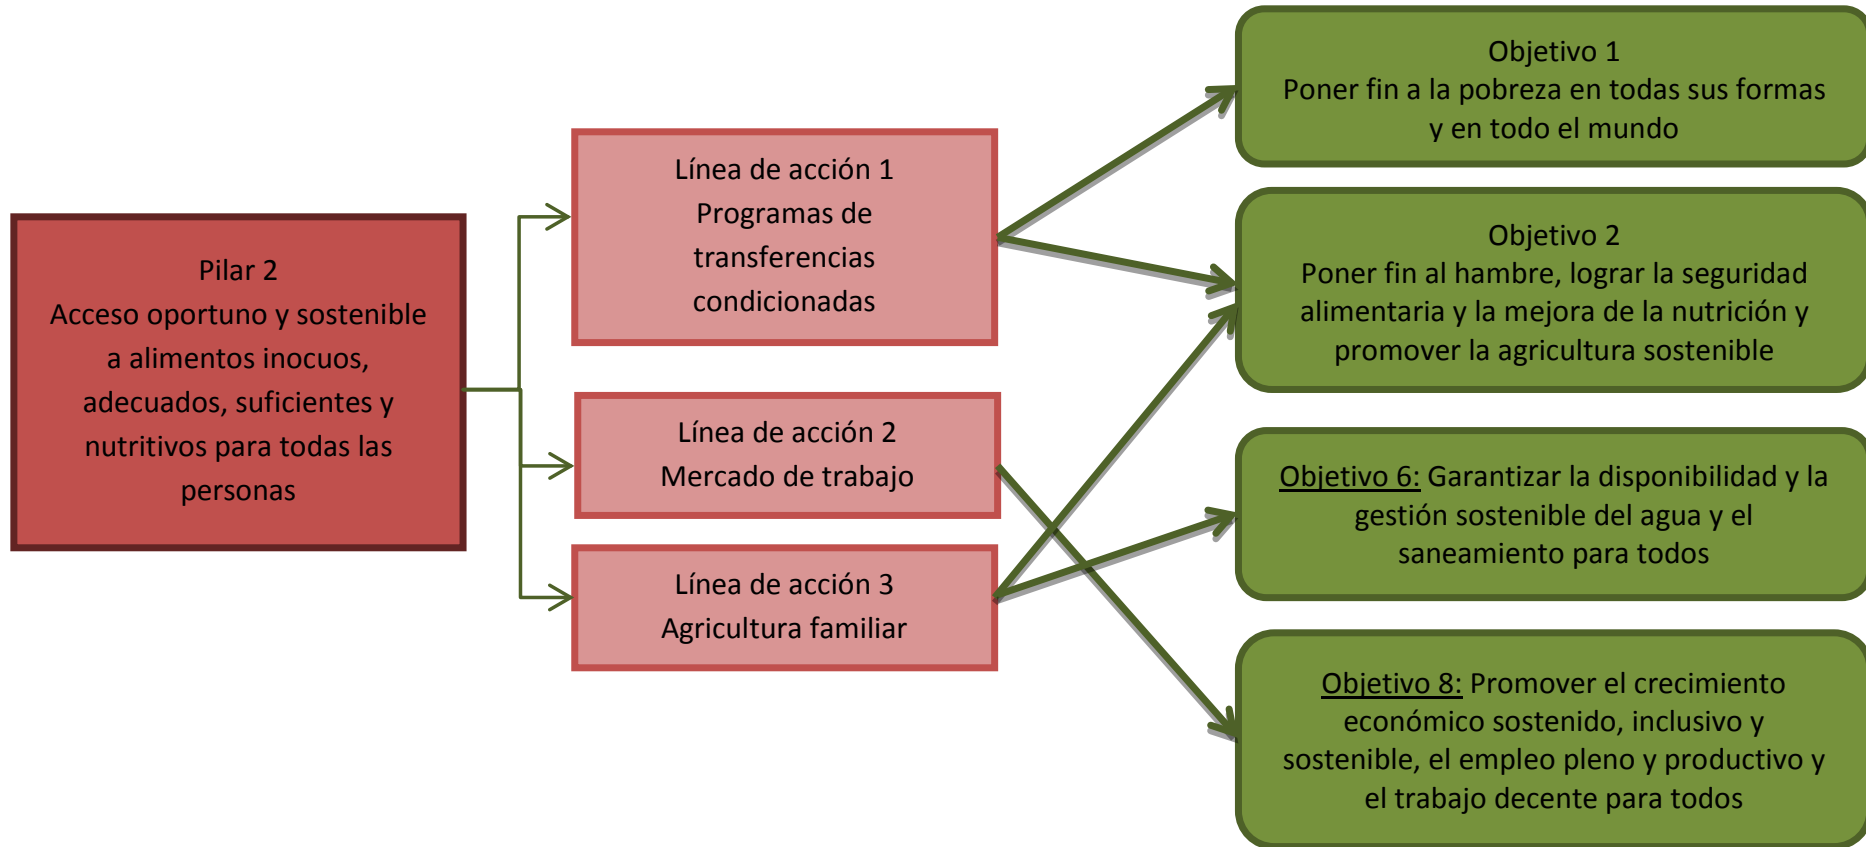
Pilar 2
Acceso oportuno y sostenible a alimentos inocuos, adecuados, suficientes y nutritivos para todas las personas

Línea de acción 1
Programas de transferencias condicionadas

Línea de acción 2
Mercado de trabajo

Línea de acción 3
Agricultura familiar

Objetivo 1
Poner fin a la pobreza en todas sus formas y en todo el mundo

Objetivo 2
Poner fin al hambre, lograr la seguridad alimentaria y la mejora de la nutrición y promover la agricultura sostenible

Objetivo 6: Garantizar la disponibilidad y la gestión sostenible del agua y el saneamiento para todos

Objetivo 8: Promover el crecimiento económico sostenido, inclusivo y sostenible, el empleo pleno y productivo y el trabajo decente para todos